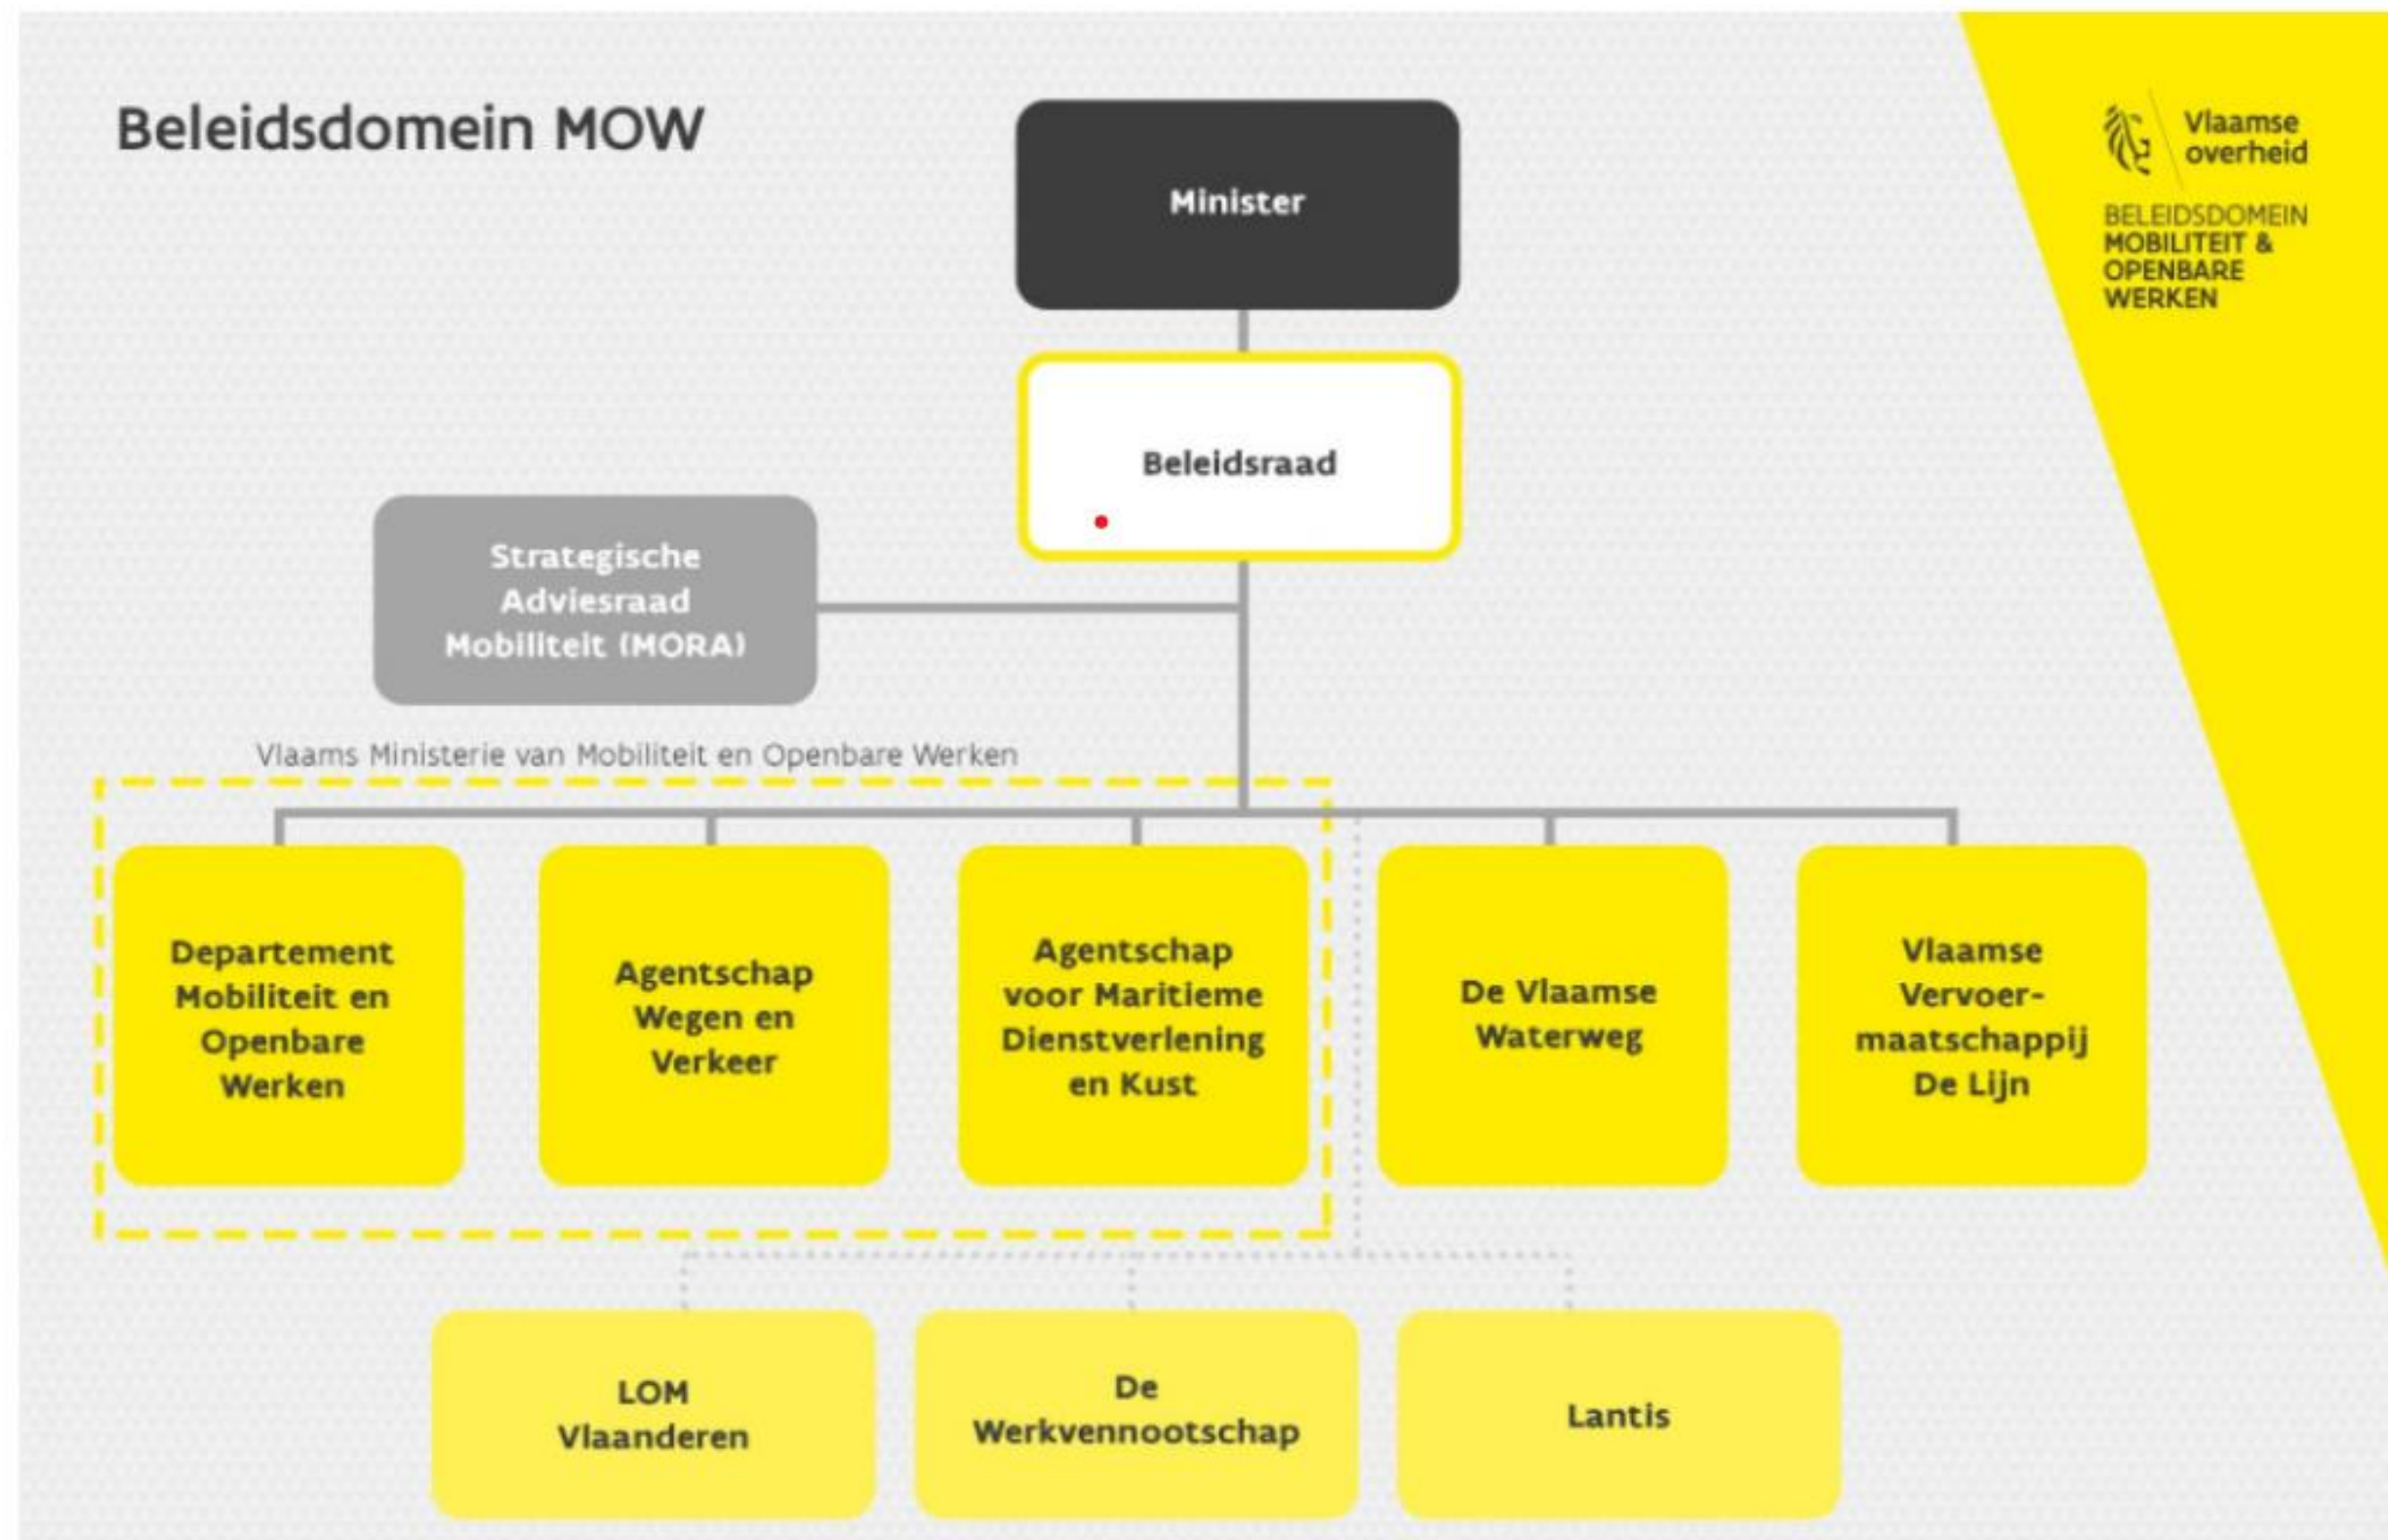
Beleidsdomein MOW

Vlaamse overheid

BELEIDSDOMEIN MOBILITEIT & OPENBARE WERKEN

Minister

Beleidsraad

Strategische Adviesraad Mobiliteit (MORA)

Vlaams Ministerie van Mobiliteit en Openbare Werken

Departement Mobiliteit en Openbare Werken

Agentschap Wegen en Verkeer

Agentschap voor Maritieme Dienstverlening en Kust

De Vlaamse Waterweg

Vlaamse Vervoer-maatschappij De Lijn

LOM Vlaanderen

De Werkvennootschap

Lantis